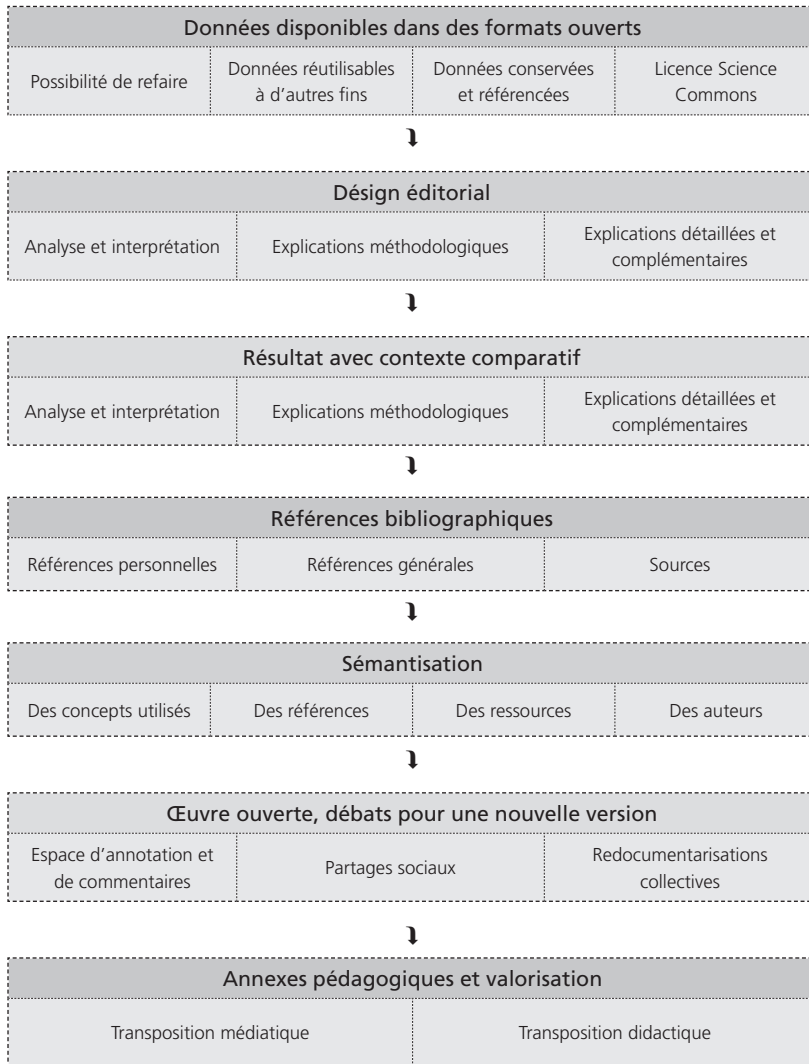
Données disponibles dans des formats ouverts

Possibilité de refaire

Données réutilisables à d'autres fins

Données conservées et référencées

Licence Science Commons

Désign éditorial

Analyse et interprétation

Explications méthodologiques

Explications détaillées et complémentaires

Résultat avec contexte comparatif

Analyse et interprétation

Explications méthodologiques

Explications détaillées et complémentaires

Références bibliographiques

Références personnelles

Références générales

Sources

Sémantisation

Des concepts utilisés

Des références

Des ressources

Des auteurs

Œuvre ouverte, débats pour une nouvelle version

Espace d'annotation et de commentaires

Partages sociaux

Redocumentarisations collectives

Annexes pédagogiques et valorisation

Transposition médiatique

Transposition didactique